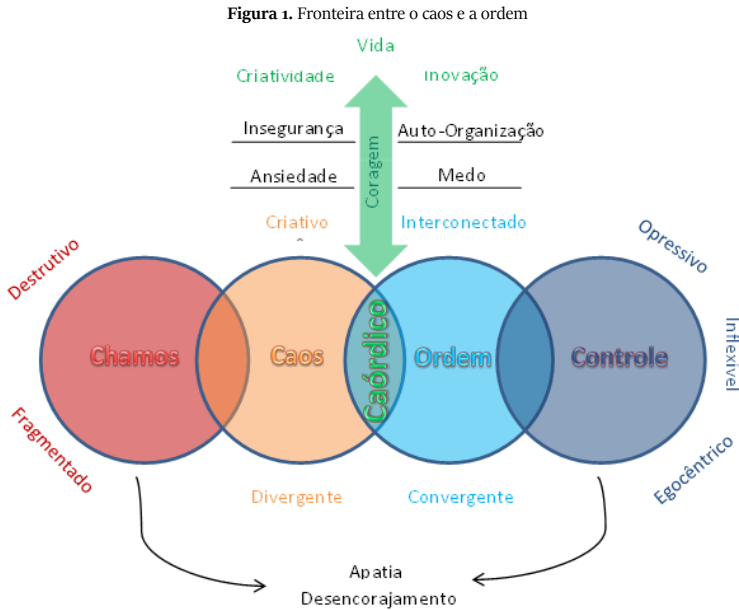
**Figura 1.** Fronteira entre o caos e a ordem

Vida

Criatividade

Inovação

Insegurança

Auto-Organização

Ansiedade

Medo

Coragem

Criativo

Interconectado

Destrutivo

Opressivo

Chamos

Caos

Caórdico

Ordem

Controle

Inflexível

Fragmentado

Egocêntrico

Divergente

Convergente

Apatia

Desencorajamento